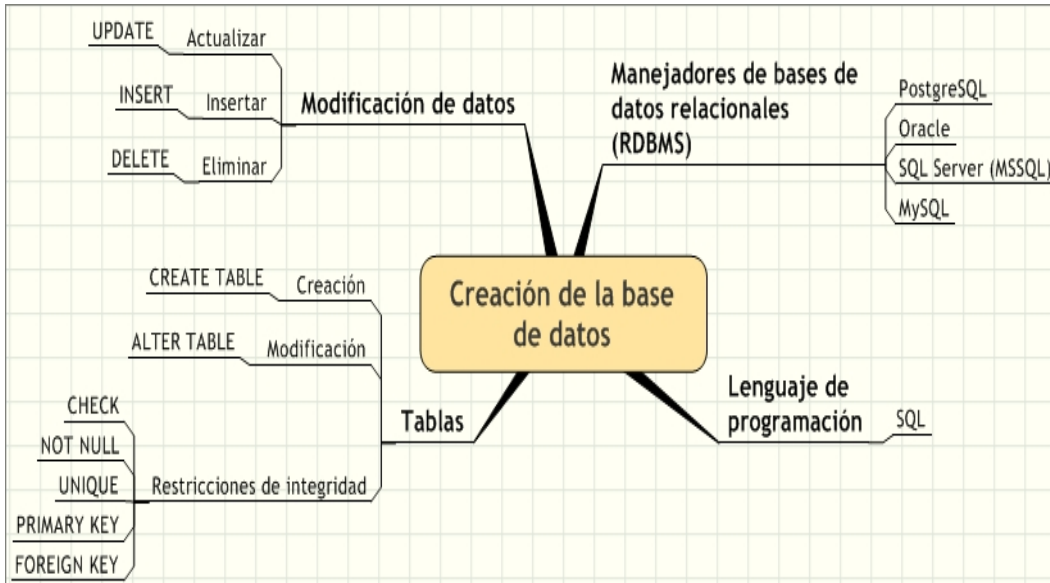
Creación de la base de datos

Modificación de datos
Actualizar
UPDATE
Insertar
INSERT
Eliminar
DELETE

Manejadores de bases de datos relacionales (RDBMS)
PostgreSQL
Oracle
SQL Server (MSSQL)
MySQL

Tablas
Creación
CREATE TABLE
Modificación
ALTER TABLE
Restricciones de integridad
CHECK
NOT NULL
UNIQUE
PRIMARY KEY
FOREIGN KEY

Lenguaje de programación
SQL